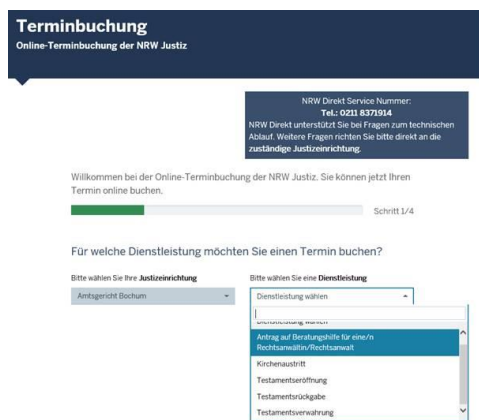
Terminbuchung
Online-Terminbuchung der NRW Justiz

NRW Direkt Service Nummer:
Tel.: 0211 8371914
NRW Direkt unterstützt Sie bei Fragen zum technischen Ablauf. Weitere Fragen richten Sie bitte direkt an die zuständige Justizeinrichtung.

Willkommen bei der Online-Terminbuchung der NRW Justiz. Sie können jetzt Ihren Termin online buchen.

Schritt 1/4

Für welche Dienstleistung möchten Sie einen Termin buchen?

Bitte wählen Sie Ihre Justizeinrichtung
Amtsgericht Bochum

Bitte wählen Sie eine Dienstleistung
Dienstleistung wählen

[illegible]
Antrag auf Beratungshilfe für eine/n Rechtsanwältin/Rechtsanwalt
Kirchenaustritt
Testamentseröffnung
Testamentsrückgabe
Testamentsverwahrung